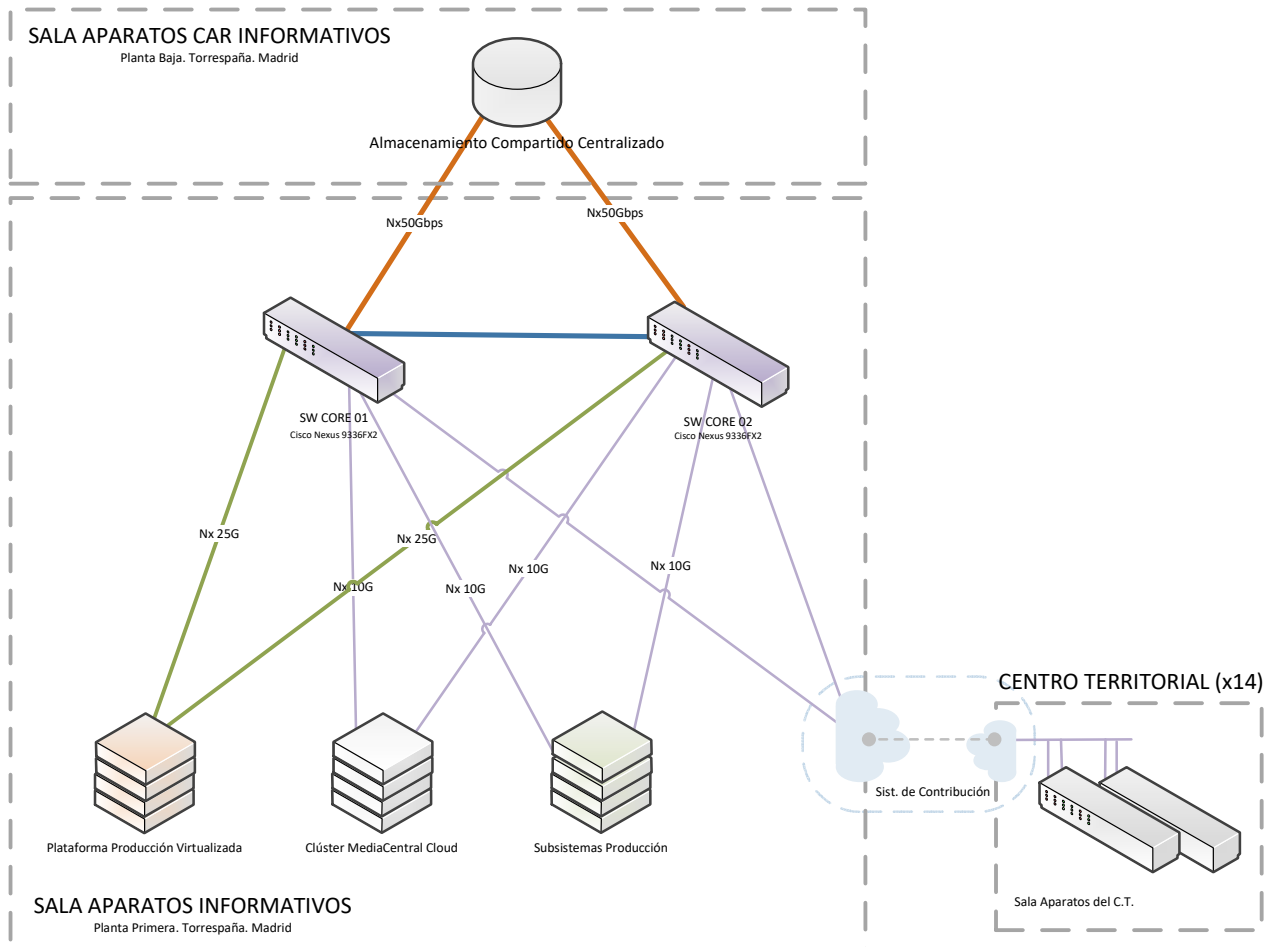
SALA APARATOS CAR INFORMATIVOS
Planta Baja. Torrespaña. Madrid

Almacenamiento Compartido Centralizado

Nx50Gbps

Nx50Gbps

SW CORE 01
Cisco Nexus 9336FX2

SW CORE 02
Cisco Nexus 9336FX2

Nx 25G

Nx 25G

Nx 10G

Nx 10G

Nx 10G

Nx 10G

CENTRO TERRITORIAL (x14)

Sist. de Contribución

Plataforma Producción Virtualizada

Clúster MediaCentral Cloud

Subsistemas Producción

Sala Aparatos del C.T.

SALA APARATOS INFORMATIVOS
Planta Primera. Torrespaña. Madrid